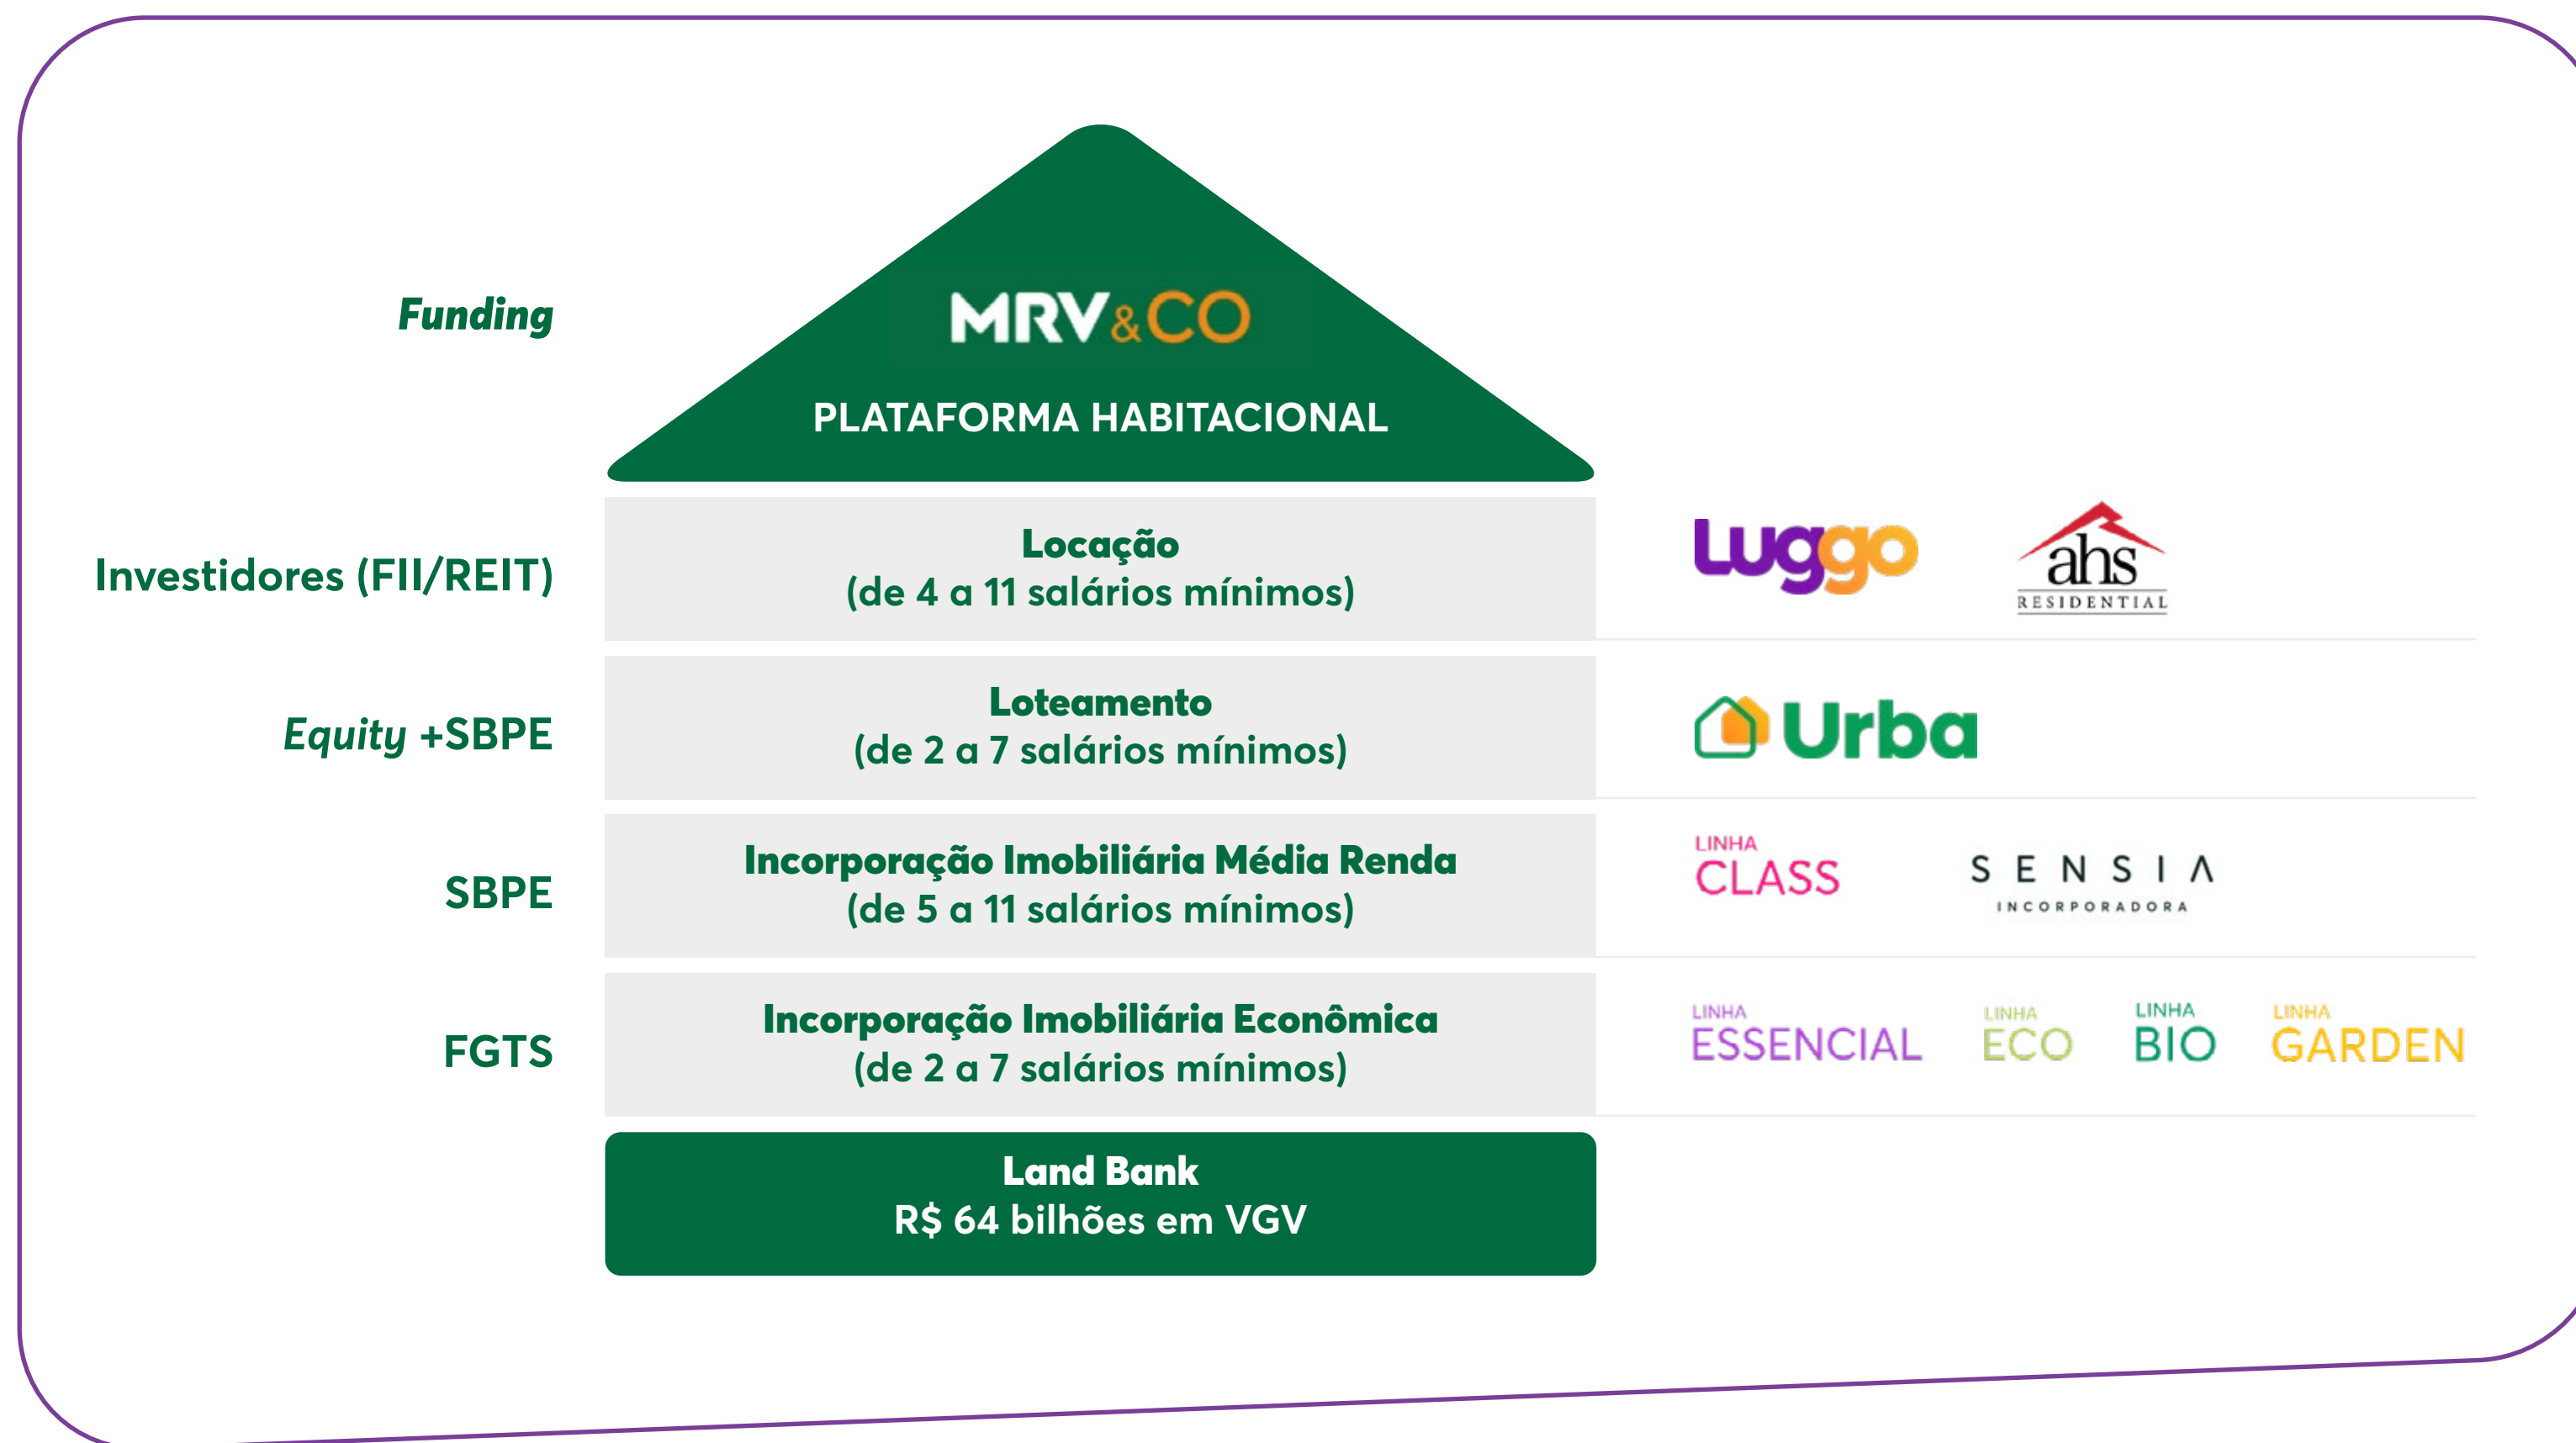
Funding

MRV&CO

PLATAFORMA HABITACIONAL

Investidores (FII/REIT)

Locação
(de 4 a 11 salários mínimos)

luggo

ahs RESIDENTIAL

Equity +SBPE

Loteamento
(de 2 a 7 salários mínimos)

Urba

SBPE

Incorporação Imobiliária Média Renda
(de 5 a 11 salários mínimos)

LINHA CLASS

SENSIA INCORPORADORA

FGTS

Incorporação Imobiliária Econômica
(de 2 a 7 salários mínimos)

LINHA ESSENCIAL

LINHA ECO

LINHA BIO

LINHA GARDEN

Land Bank
R$ 64 bilhões em VGV